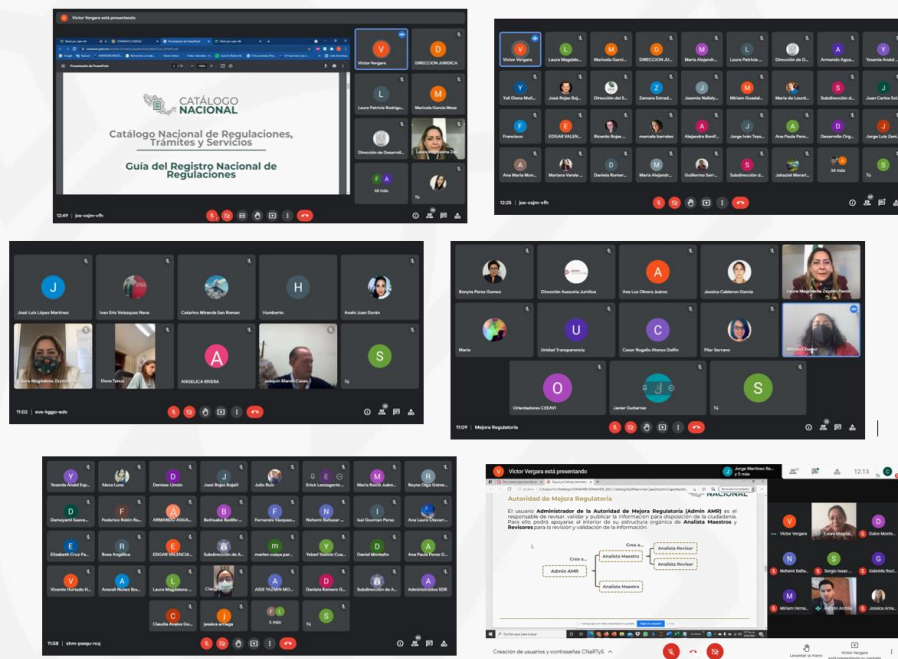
Víctor Vergara está presentando

CATÁLOGO NACIONAL

Catálogo Nacional de Regulaciones, Trámites y Servicios

Guía del Registro Nacional de Regulaciones

Victor Vergara
DIRECCION JURIDICA
Laura Patricia Rodrigu...
Marisela García Mesa
Dirección de Desarroll...
48 más

12:49 | jow-cajm-vfh

Victor Vergara
Laura Magdale...
Marisela Garci...
DIRECCION JU...
María Alejandr...
Laura Patricia ...
Dirección de D...
Armando Agua...
Yesenia Anaid ...
Yuli Diana Muñ...
José Rojas Buj...
Dirección del S...
Zamora Estrad...
Jasmin Nalely...
Miriam Guadal...
María de Lourd...
Subdirección d...
Juan Carlos Ari...
Francisco
EDGAR VALEN...
Ricardo Rojas ...
marisela barrales
Alejandra Bonif...
Jorge Iván Teye...
Ana Paula Pere...
Desarrollo Org...
Jorge Luis Dent...
Ana María Mon...
Mariana Varela ...
Daniela Romer...
María Alejandr...
Guillermo Serr...
Subdirección d...
Jahaziel Marar...
34 más
Tú

12:25 | jow-cajm-vfh

José Luis López Martínez
Ivan Eric Velasquez Nava
Catarino Miranda San Roman
Humberto
Anahi Juan Durán
Laura Magdalena Zaydén
Dona Tanus
ANGELICA RIVERA
Joaquín Blanes Casas
Tú

11:02 | eus-hggo-edv

Bonyta Perez Gomez
Dirección Asesoría Jurídica
Ana Luz Olvera Juárez
Jessica Calderon García
Laura Magdalena Zaydén Garcia
Mario
Unidad Transparencia
Cesar Rogelio Alonso Delfin
Pilar Serrano
Víctor Vergara
Orientadores CEDAVI
Javier Gutierrez
Tú

11:09 | Mejora Regulatoria

Yesenia Anaid Esp...
Alexa Luna
Damian Limón
José Rojas Bujali
Julio Ruiz
Erick Leenaerts
María Rocío Juáre...
Reyna Olga Gómez...
Demeyanti Saave...
Federico Robin Ro...
ARMANDO AGUI...
Bethsabé Badillo ...
Fernando Vazquez...
Nohemi Salazar ...
Isel Guzmán Pérez
Ana Laura Olvera ...
Elizabeth Cruz Pe...
Rosa Angélica
EDGAR VALENCIA ...
Subdirección de A...
marlen cuaya par...
Yabel Yoanni Cue...
Daniel Montaño
Ana Paula Perez G...
Vicente Hurtado R...
Araceli Nuñez Ba...
Laura Magdalena ...
Ciro...
AIDE YAZMIN MO...
Daniela Romero G...
Subdirección de A...
Administrativa SDR
Claudia Avalos Go...
jessica arteaga
5 más
Tú

11:58 | ston-pwgu-rcq

Víctor Vergara está presentando
Jorge Martínez Ro... y 5 más
12:13

Autoridad de Mejora Regulatoria

El usuario Administrador de la Autoridad de Mejora Regulatoria (Admin AMR) es el responsable de revisar, validar y publicar la información para disposición de la ciudadanía. Para ello podrá apoyarse al interior de su estructura orgánica de Analista Maestros y Revisores para la revisión y validación de la información.

Crea a...
Crea a...
Admin AMR
Analista Revisor
Analista Revisor
Analista Maestro

Victor Vergara
Laura Magda...
Dulce Monte...
Nohemi Salaz...
Sergio Issac...
Gabriela Rui...
Miriam Herna...
Nelson Ardila
Jessica Arte...

Creación de usuarios y contraseñas CNaRTyS
Levantar la mano
Víctor Vergara